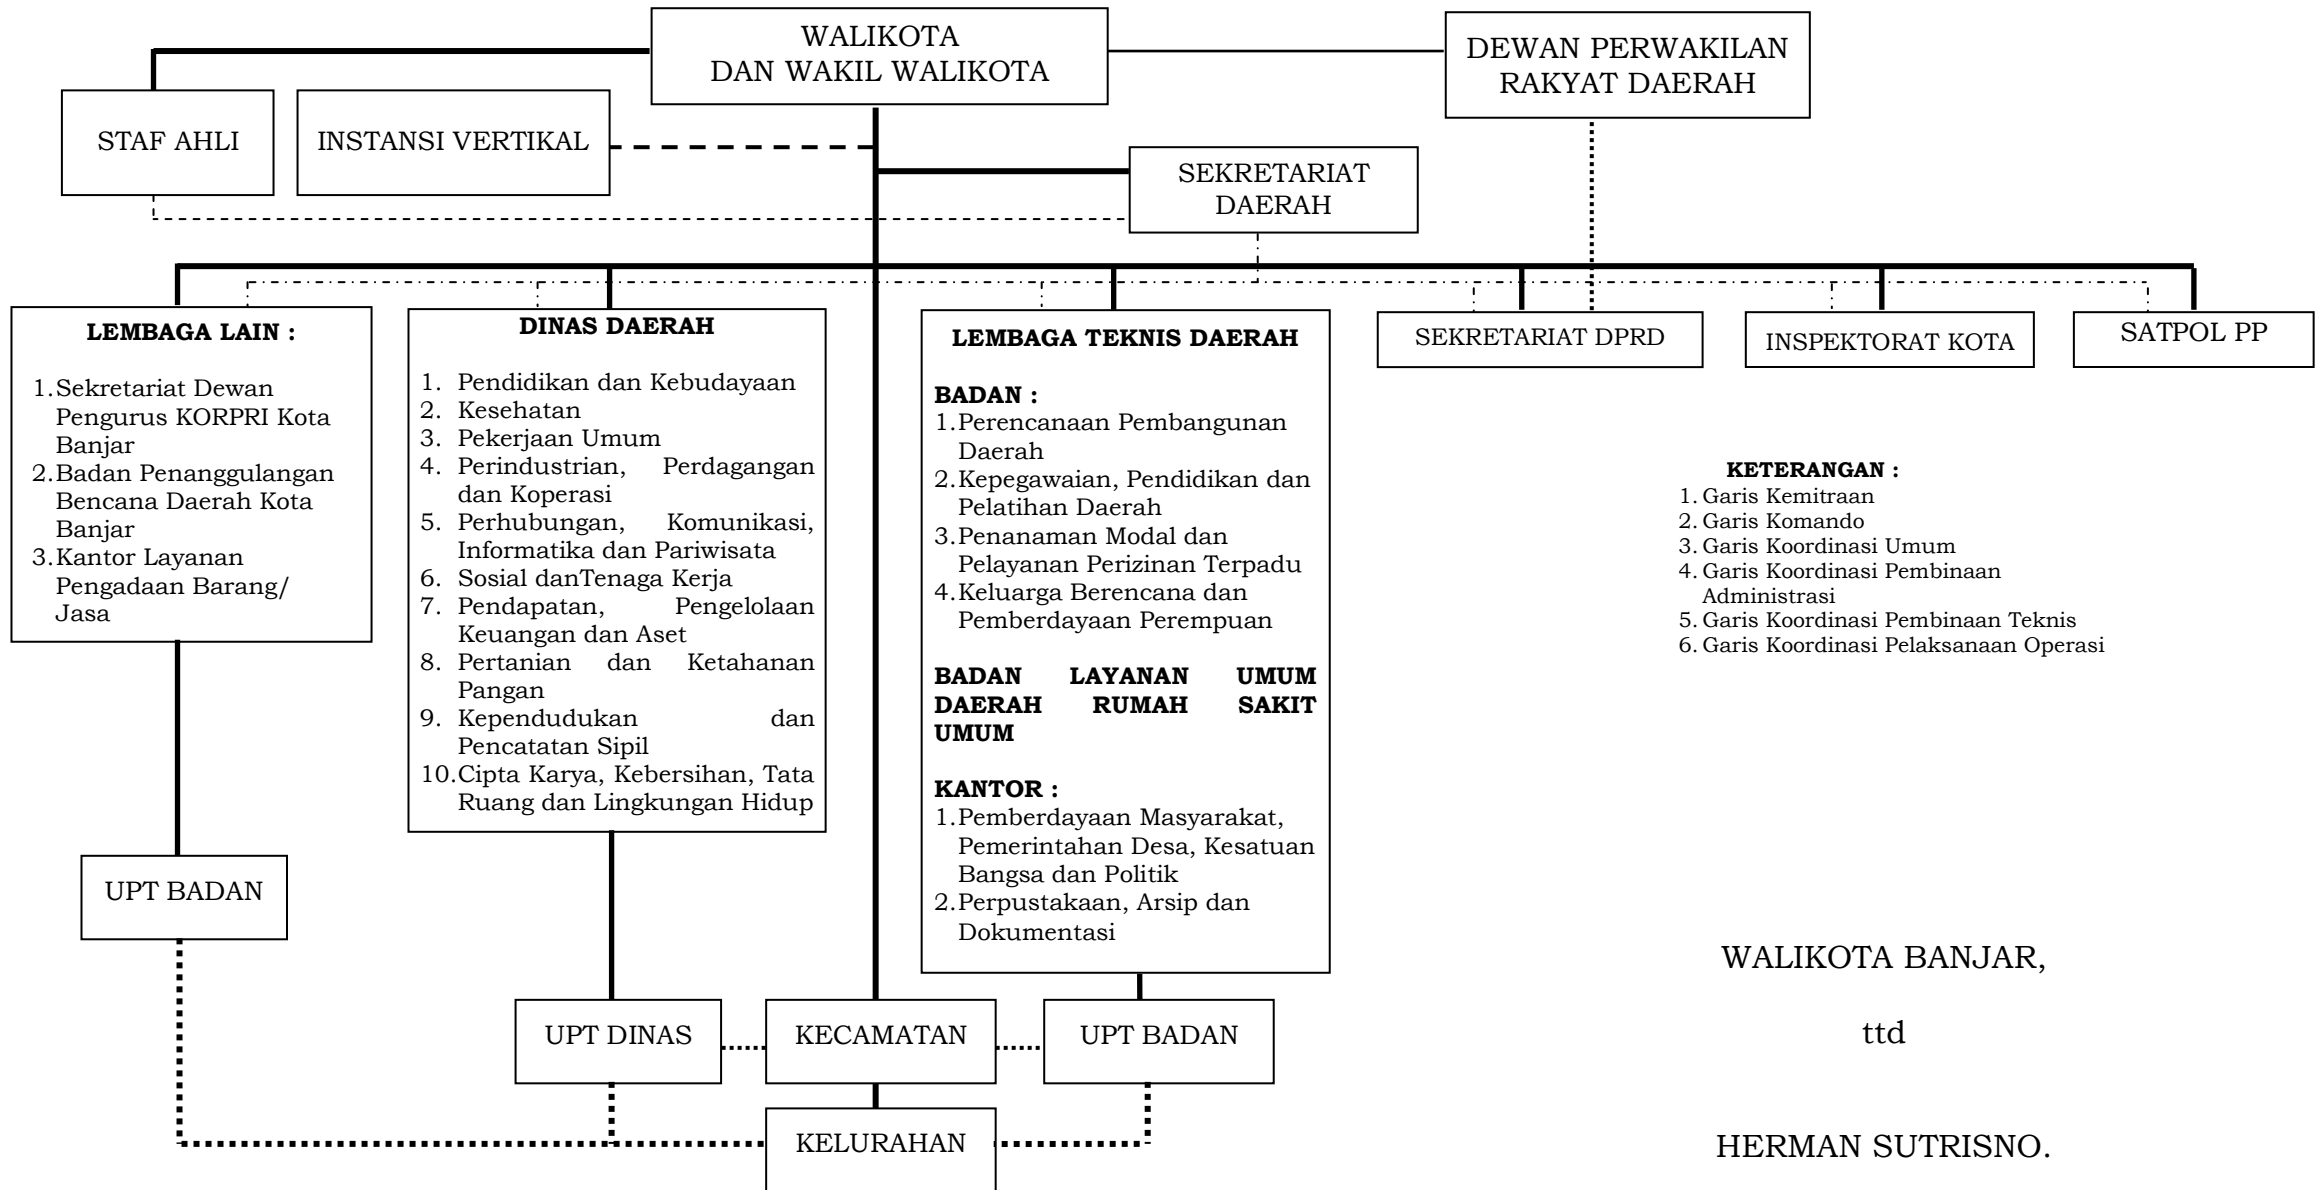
WALIKOTA
DAN WAKIL WALIKOTA

DEWAN PERWAKILAN
RAKYAT DAERAH

STAF AHLI

INSTANSI VERTIKAL

SEKRETARIAT
DAERAH

LEMBAGA LAIN :

1. Sekretariat Dewan Pengurus KORPRI Kota Banjar
2. Badan Penanggulangan Bencana Daerah Kota Banjar
3. Kantor Layanan Pengadaan Barang/ Jasa

DINAS DAERAH

1. Pendidikan dan Kebudayaan
2. Kesehatan
3. Pekerjaan Umum
4. Perindustrian, Perdagangan dan Koperasi
5. Perhubungan, Komunikasi, Informatika dan Pariwisata
6. Sosial danTenaga Kerja
7. Pendapatan, Pengelolaan Keuangan dan Aset
8. Pertanian dan Ketahanan Pangan
9. Kependudukan dan Pencatatan Sipil
10. Cipta Karya, Kebersihan, Tata Ruang dan Lingkungan Hidup

LEMBAGA TEKNIS DAERAH

BADAN :
1. Perencanaan Pembangunan Daerah
2. Kepegawaian, Pendidikan dan Pelatihan Daerah
3. Penanaman Modal dan Pelayanan Perizinan Terpadu
4. Keluarga Berencana dan Pemberdayaan Perempuan

BADAN LAYANAN UMUM DAERAH RUMAH SAKIT UMUM

KANTOR :
1. Pemberdayaan Masyarakat, Pemerintahan Desa, Kesatuan Bangsa dan Politik
2. Perpustakaan, Arsip dan Dokumentasi

SEKRETARIAT DPRD

INSPEKTORAT KOTA

SATPOL PP

KETERANGAN :
1. Garis Kemitraan
2. Garis Komando
3. Garis Koordinasi Umum
4. Garis Koordinasi Pembinaan Administrasi
5. Garis Koordinasi Pembinaan Teknis
6. Garis Koordinasi Pelaksanaan Operasi

UPT BADAN

UPT DINAS

KECAMATAN

UPT BADAN

KELURAHAN

WALIKOTA BANJAR,

ttd

HERMAN SUTRISNO.